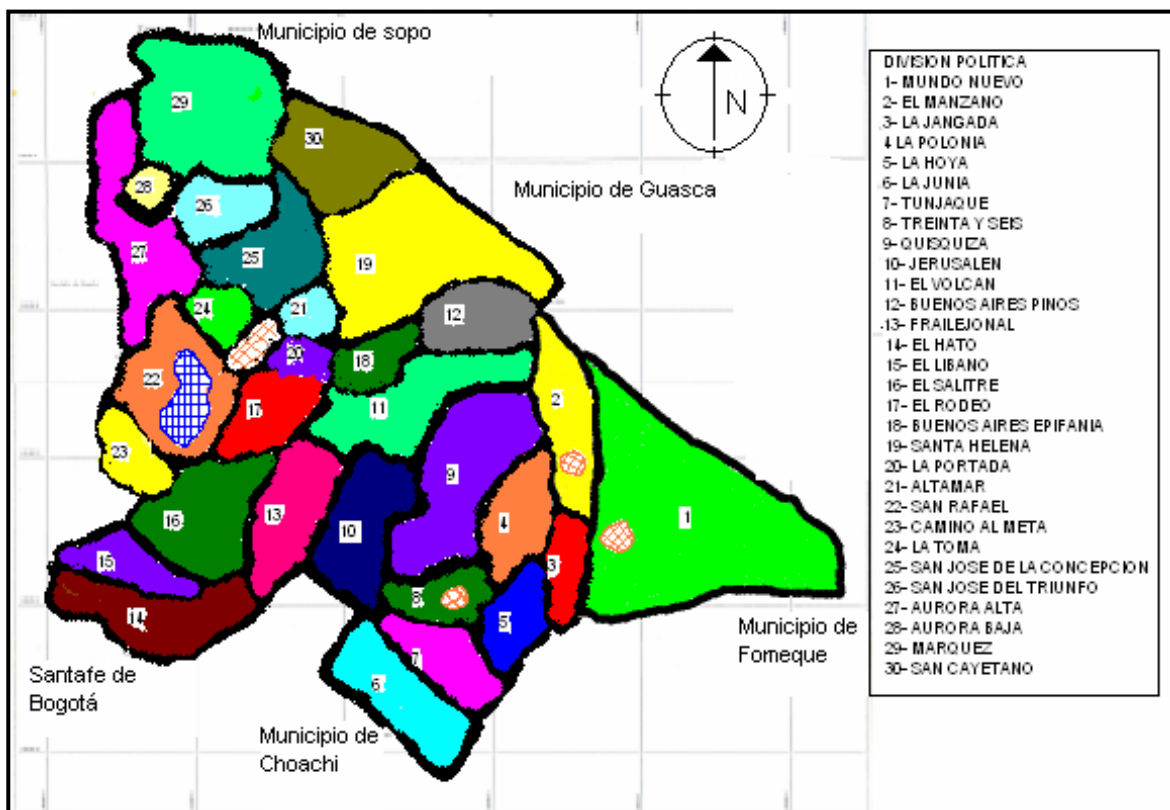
Municipio de sopo

N

Municipio de Guasca

Municipio de Fomeque

Santafe de Bogotá

Municipio de Choachi

29
30
28
26
27
25
19
24
21
12
22
20
18
2
17
11
23
9
16
13
10
4
1
15
3
8
14
5
7
6

DIVISION POLITICA
1- MUNDO NUEVO
2- EL MANZANO
3- LA JANGADA
4 LA POLONIA
5- LA HOYA
6- LA JUNIA
7- TUNJAQUE
8- TREINTA Y SEIS
9- QUISQUIZA
10- JERUSALEN
11- EL VOLCAN
12- BUENOS AIRES PINOS
13- FRAILEJONAL
14- EL HATO
15- EL LIBANO
16- EL SALITRE
17- EL RODEO
18- BUENOS AIRES EPIFANIA
19- SANTA HELENA
20- LA PORTADA
21- ALTAMAR
22- SAN RAFAEL
23- CAMINO AL META
24- LA TOMA
25- SAN JOSE DE LA CONCEPCION
26- SAN JOSE DEL TRIUNFO
27- AURORA ALTA
28- AURORA BAJA
29- MARQUEZ
30- SAN CAYETANO